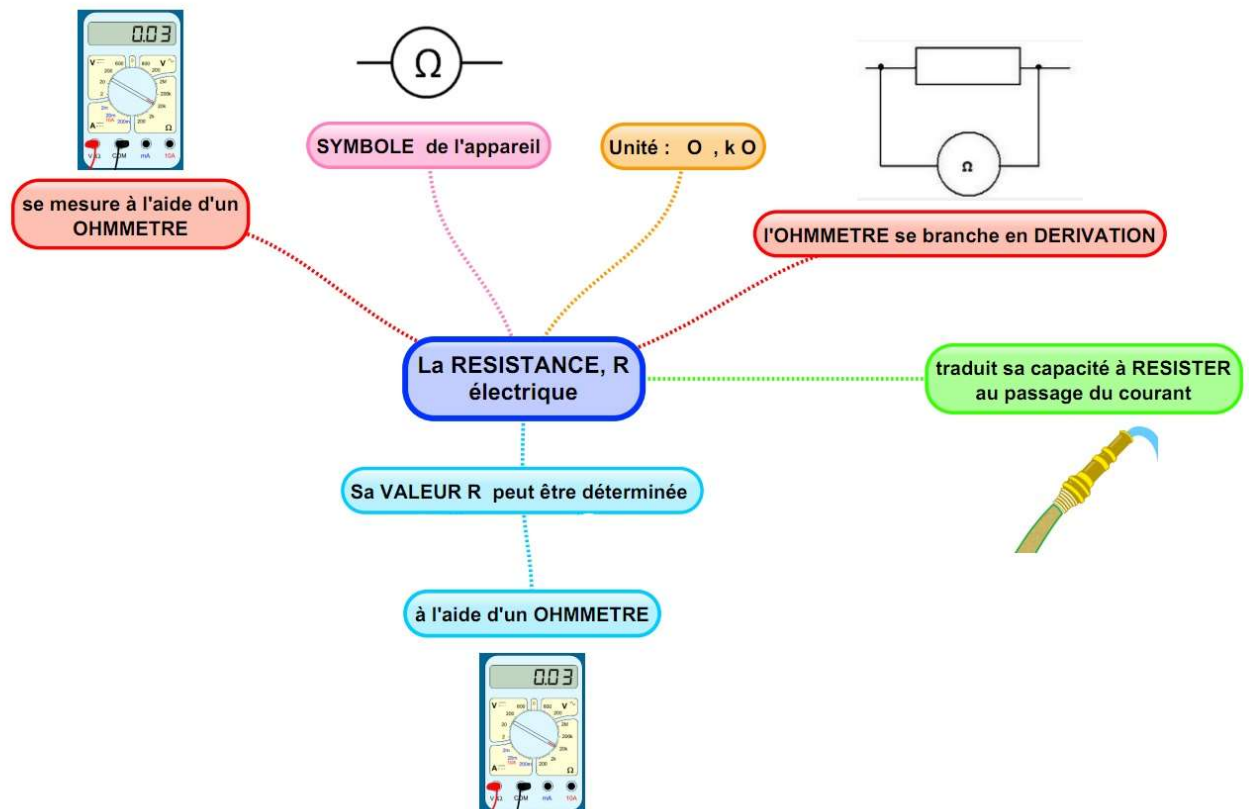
0.03

V
A
COM
mA
10A
Ω

$\Omega$

SYMBOLE de l'appareil

Unité : O , k O

Ω

se mesure à l'aide d'un OHMMETRE

l'OHMMETRE se branche en DERIVATION

La RESISTANCE, R électrique

traduit sa capacité à RESISTER au passage du courant

Sa VALEUR R peut être déterminée

à l'aide d'un OHMMETRE

0.03

V
A
COM
mA
10A
Ω